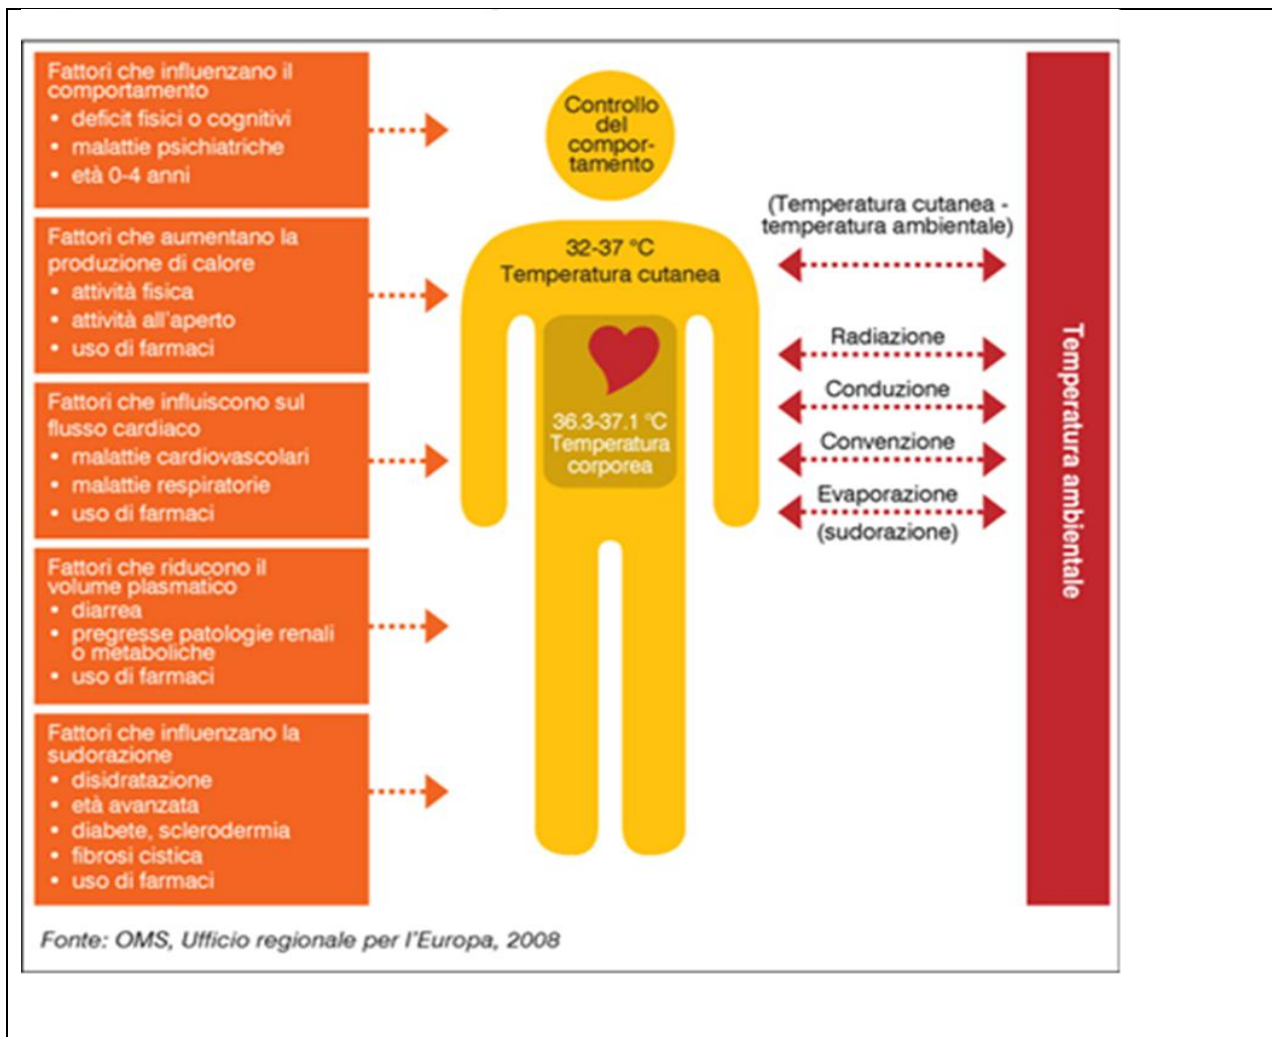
Fattori che influenzano il comportamento
• deficit fisici o cognitivi
• malattie psichiatriche
• età 0-4 anni

Fattori che aumentano la produzione di calore
• attività fisica
• attività all'aperto
• uso di farmaci

Fattori che influiscono sul flusso cardiaco
• malattie cardiovascolari
• malattie respiratorie
• uso di farmaci

Fattori che riducono il volume plasmatico
• diarrea
• pregresse patologie renali o metaboliche
• uso di farmaci

Fattori che influenzano la sudorazione
• disidratazione
• età avanzata
• diabete, sclerodermia
• fibrosi cistica
• uso di farmaci

Controllo del comportamento

32-37 °C
Temperatura cutanea

36.3-37.1 °C
Temperatura corporea

(Temperatura cutanea - temperatura ambientale)

Radiazione

Conduzione

Convenzione

Evaporazione
(sudorazione)

Temperatura ambientale

Fonte: OMS, Ufficio regionale per l'Europa, 2008